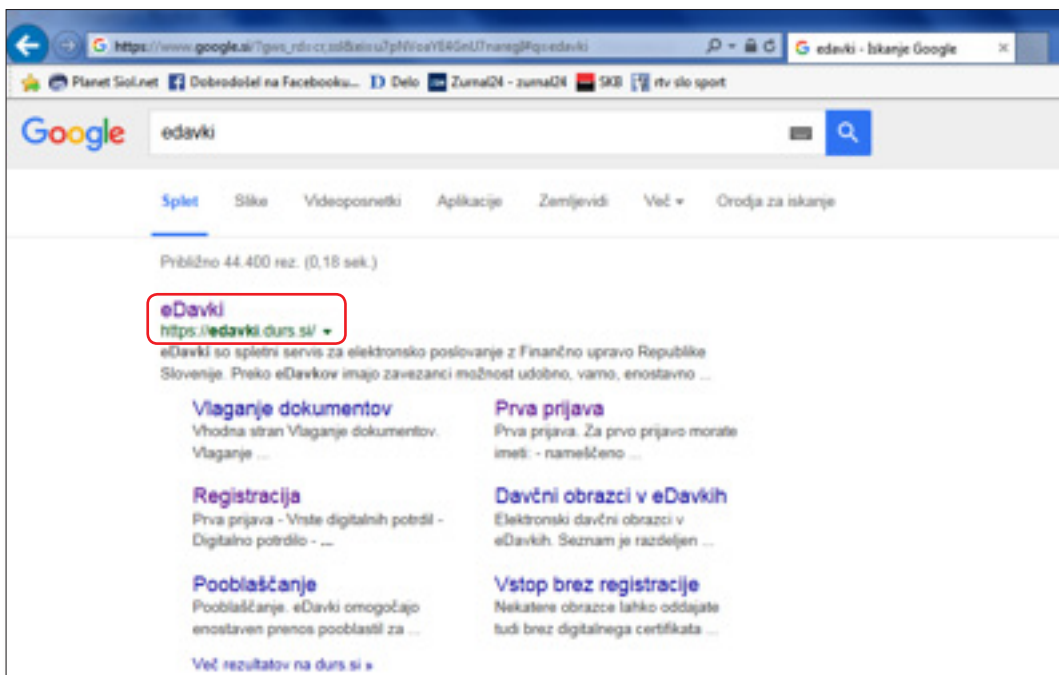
https://www.google.si/?gws_rd=cr,ssl&ei=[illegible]#q=edavki

edavki - Iskanje Google

Planet Siol.net  Dobrodošel na Facebooku...  Delo  Zurnal24 - zurnal24  SKB  rtv slo sport

Google

edavki

Splet  Slike  Videoposnetki  Aplikacije  Zemljevidi  Več ▾  Orodja za iskanje

Približno 44.400 rez. (0,18 sek.)

eDavki
https://edavki.durs.si/ ▾
eDavki so spletni servis za elektronsko poslovanje z Finančno upravo Republike Slovenije. Preko eDavkov imajo zavezanci možnost udobno, varno, enostavno ...

Vlaganje dokumentov
Vhodna stran Vlaganje dokumentov. Vlaganje ...

Prva prijava
Prva prijava. Za prvo prijavo morate imeti: - nameščeno ...

Registracija
Prva prijava - Vrste digitalnih potrdil - Digitalno potrdilo - ...

Davčni obrazci v eDavkih
Elektronski davčni obrazci v eDavkih. Seznam je razdeljen ...

Pooblaščanje
Pooblaščanje. eDavki omogočajo enostaven prenos pooblastil za ...

Vstop brez registracije
Nekatere obrazce lahko oddajate tudi brez digitalnega certifikata ...

Več rezultatov na durs.si »